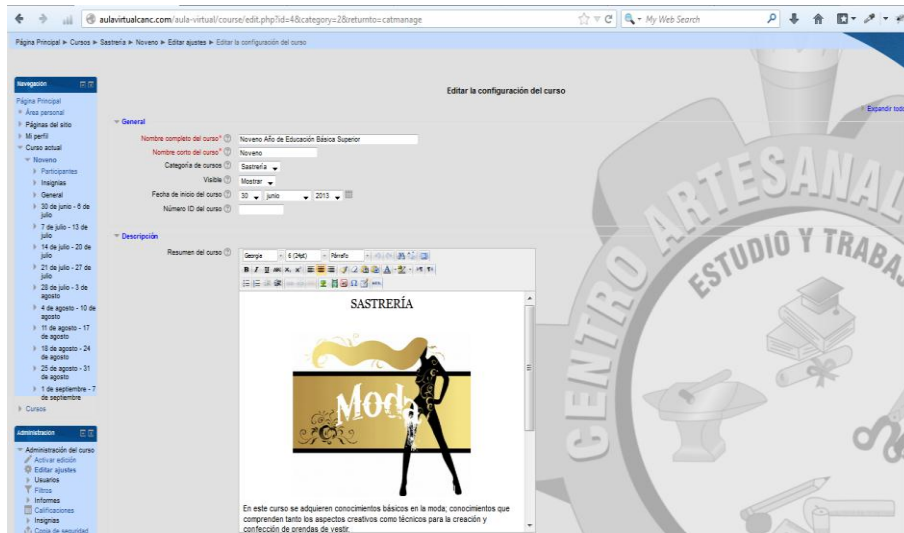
aulavirtualcanc.com/aula-virtual/course/edit.php?id=4&category=2&returnto=catmanage

My Web Search

Página Principal ► Cursos ► Sastrería ► Noveno ► Editar ajustes ► Editar la configuración del curso

Navegación

Página Principal
Área personal
Páginas del sitio
Mi perfil
Curso actual
Noveno
Participantes
Insignias
General
30 de junio - 6 de julio
7 de julio - 13 de julio
14 de julio - 20 de julio
21 de julio - 27 de julio
28 de julio - 3 de agosto
4 de agosto - 10 de agosto
11 de agosto - 17 de agosto
18 de agosto - 24 de agosto
25 de agosto - 31 de agosto
1 de septiembre - 7 de septiembre
Cursos

Administración

Administración del curso
Activar edición
Editar ajustes
Usuarios
Filtros
Informes
Calificaciones
Insignias
Copia de seguridad

Editar la configuración del curso

Expandir todo

General

Nombre completo del curso* Noveno Año de Educación Básica Superior
Nombre corto del curso* Noveno
Categoría de cursos Sastrería
Visible Mostrar
Fecha de inicio del curso 30 junio 2013
Número ID del curso

Descripción

Resumen del curso Georgia 6 (24pt) Párrafo

SASTRERÍA

Moda

En este curso se adquieren conocimientos básicos en la moda; conocimientos que comprenden tanto los aspectos creativos como técnicos para la creación y confección de prendas de vestir.

CENTRO ARTESANAL ESTUDIO Y TRABAJO